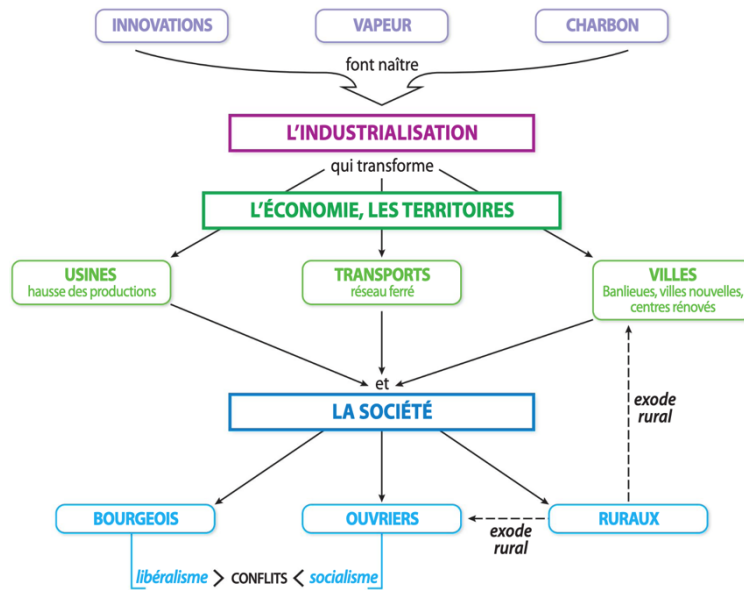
INNOVATIONS
VAPEUR
CHARBON

font naître

L'INDUSTRIALISATION

qui transforme

L'ÉCONOMIE, LES TERRITOIRES

USINES
hausse des productions

TRANSPORTS
réseau ferré

VILLES
Banlieues, villes nouvelles, centres rénovés

et

exode rural

LA SOCIÉTÉ

BOURGEOIS
OUVRIERS
exode rural
RURAUX

libéralisme > CONFLITS < socialisme